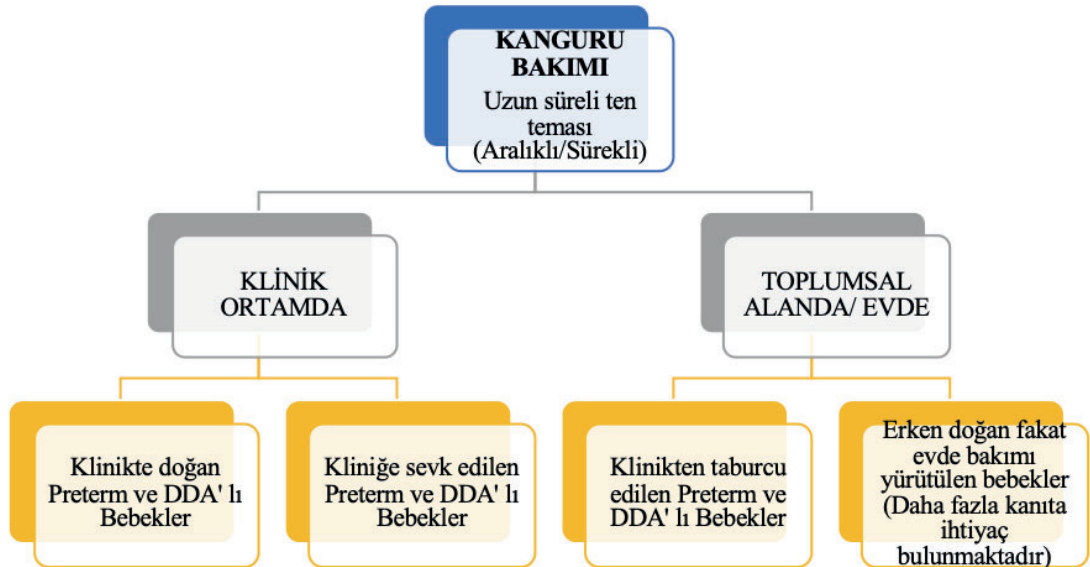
KANGURU BAKIMI
Uzun süreli ten teması (Aralıklı/Sürekli)

KLİNİK ORTAMDA

TOPLUMSAL ALANDA/ EVDE

Klinikte doğan Preterm ve DDA' lı Bebekler

Kliniğe sevk edilen Preterm ve DDA' lı Bebekler

Klinikten taburcu edilen Preterm ve DDA' lı Bebekler

Erken doğan fakat evde bakımı yürütülen bebekler (Daha fazla kanıta ihtiyaç bulunmaktadır)